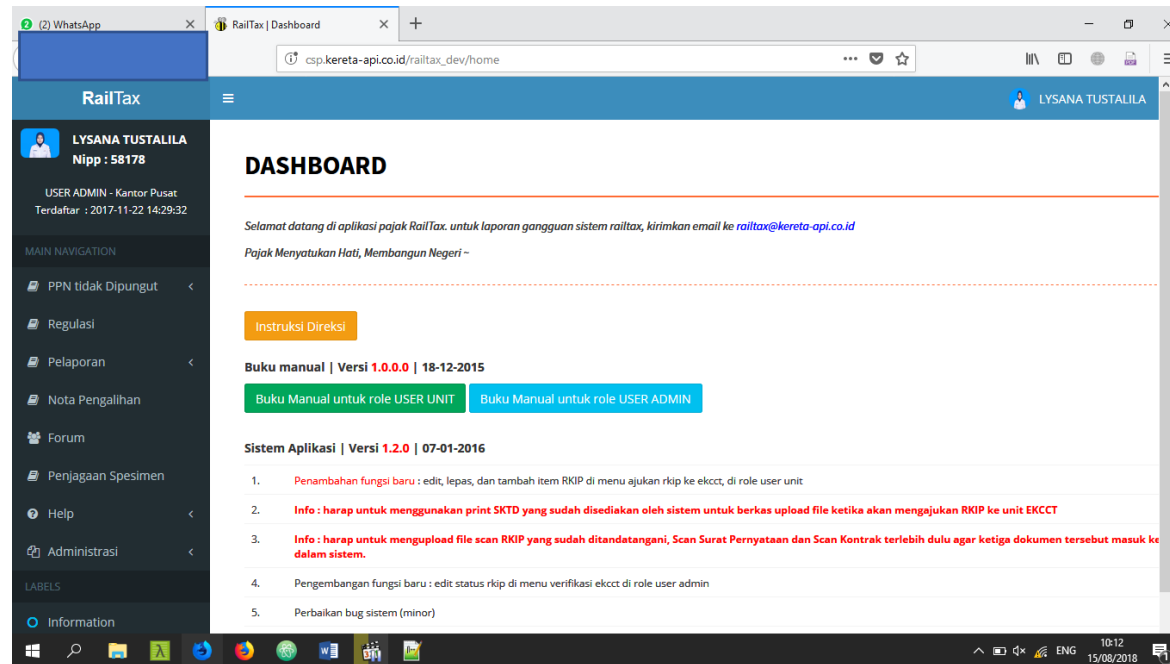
(2) WhatsApp
RailTax | Dashboard
csp.kereta-api.co.id/railtax_dev/home

RailTax
LYSANA TUSTALILA

LYSANA TUSTALILA
Nipp : 58178
USER ADMIN - Kantor Pusat
Terdaftar : 2017-11-22 14:29:32

MAIN NAVIGATION
PPN tidak Dipungut
Regulasi
Pelaporan
Nota Pengalihan
Forum
Penjagaan Spesimen
Help
Administrasi
LABELS
Information

DASHBOARD

Selamat datang di aplikasi pajak RailTax. untuk laporan gangguan sistem railtax, kirimkan email ke railtax@kereta-api.co.id

Pajak Menyatukan Hati, Membangun Negeri ~

Instruksi Direksi

Buku manual | Versi 1.0.0.0 | 18-12-2015

Buku Manual untuk role USER UNIT
Buku Manual untuk role USER ADMIN

Sistem Aplikasi | Versi 1.2.0 | 07-01-2016

1. Penambahan fungsi baru : edit, lepas, dan tambah item RKIP di menu ajukan rkip ke ekcct, di role user unit
2. Info : harap untuk menggunakan print SKTD yang sudah disediakan oleh sistem untuk berkas upload file ketika akan mengajukan RKIP ke unit EKCCT
3. Info : harap untuk mengupload file scan RKIP yang sudah ditandatangani, Scan Surat Pernyataan dan Scan Kontrak terlebih dulu agar ketiga dokumen tersebut masuk ke dalam sistem.
4. Pengembangan fungsi baru : edit status rkip di menu verifikasi ekcct di role user admin
5. Perbaikan bug sistem (minor)

ENG
10:12
15/08/2018